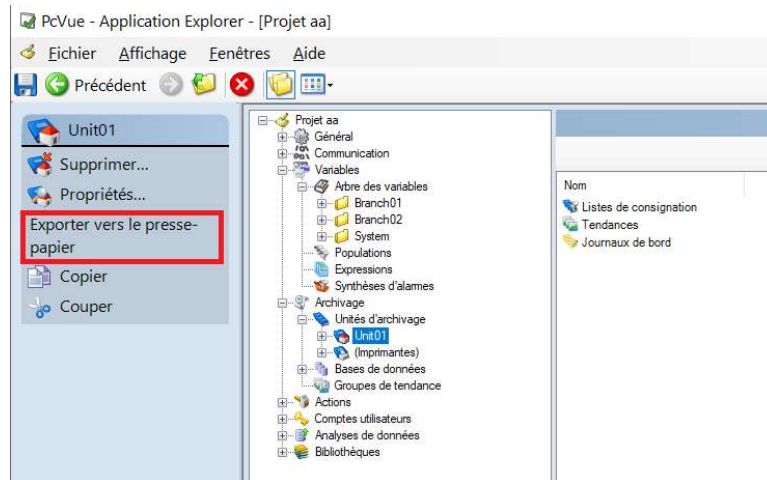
PcVue - Application Explorer - [Projet aa]

Fichier Affichage Fenêtres Aide

Précédent

Unit01

Supprimer...

Propriétés...

Exporter vers le presse-papier

Copier

Couper

Projet aa
Général
Communication
Variables
Arbre des variables
Branch01
Branch02
System
Populations
Expressions
Synthèses d'alarmes
Archivage
Unités d'archivage
Unit01
(Imprimantes)
Bases de données
Groupes de tendance
Actions
Comptes utilisateurs
Analyses de données
Bibliothèques

Nom
Listes de consignation
Tendances
Journaux de bord